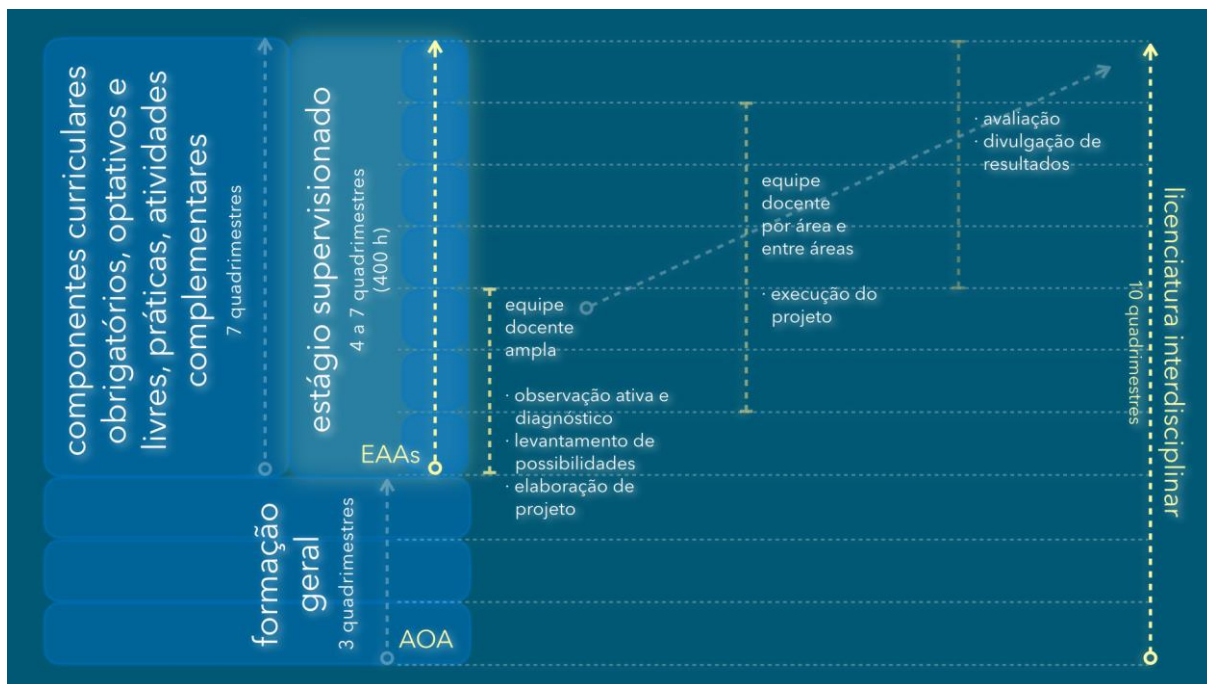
componentes curriculares obrigatórios, optativos e livres, práticas, atividades complementares
7 quadrimestres

estágio supervisionado
4 a 7 quadrimestres (400 h)

EAAs

formação geral
3 quadrimestres

AOA

equipe docente ampla

· observação ativa e diagnóstico
· levantamento de possibilidades
· elaboração de projeto

equipe docente por área e entre áreas

· execução do projeto

· avaliação
· divulgação de resultados

licenciatura interdisciplinar
10 quadrimestres